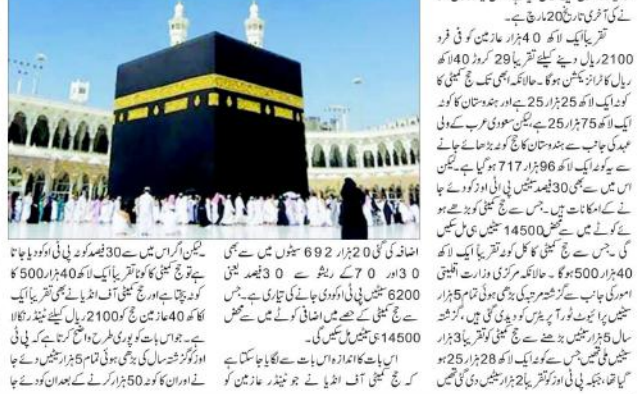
نے کی آخری تاریخ 20 مارچ ہے۔

تقریباً ایک لاکھ 40 ہزار عازمین کو فی فرد 2100 ریال دینے کیلئے تقریباً 29 کروڑ 40 لاکھ ریال کا انتظام کرنا ہوگا۔ حالانکہ ابھی تک حج کمیٹی کا کوٹہ ایک لاکھ 25 ہزار 25 ہے اور ہندوستان کا کوٹہ ایک لاکھ 75 ہزار 25 ہے۔ لیکن سعودی عرب کے ولی عہد کی جانب سے ہندوستان کا حج کوٹہ بڑھائے جانے سے کوٹہ ایک لاکھ 96 ہزار 717 ہو گیا ہے۔ لیکن اس میں سے بھی 30 فیصد سیٹیں پی ٹی او کو دئے جانے کے امکانات ہیں۔ جس سے حج کمیٹی کو بڑھے ہوئے کوٹے میں سے محض 14500 سیٹیں ہی مل سکیں گی۔ جس سے حج کمیٹی کا کل کوٹہ تقریباً ایک لاکھ 40 ہزار 500 ہوگا۔ حالانکہ مرکزی وزارت اقلیتی امور کی جانب سے گزشتہ مرتبہ کی بڑھی ہوئی تمام 5 ہزار سیٹیں پرائیویٹ ٹور آپریٹرس کو دے دی گئی تھیں۔ گزشتہ سال پی ٹی او کا کوٹہ بڑھنے سے حج کمیٹی کو تقریباً 3 ہزار سیٹیں ملی تھیں۔ جس سے کوٹہ ایک لاکھ 28 ہزار 25 ہو گیا تھا۔ جبکہ پی ٹی او کو تقریباً 2 ہزار سیٹیں دی گئی تھیں

اضافہ کی گئی 20 ہزار 692 سیٹوں میں سے بھی 30 اور 70 کے ریشو سے 30 فیصد یعنی 6200 سیٹیں پی ٹی او کو دی جانے کی تیاری ہے۔ جس سے حج کمیٹی کے حصہ میں اضافی کوٹے میں سے محض 14500 ہی سیٹیں مل سکیں گی۔

اس بات کا اندازہ اس بات سے لگایا جاسکتا ہے کہ حج کمیٹی آف انڈیا نے جو نیشنل عازمین کو

لیکن اگر اس میں سے 30 فیصد کوٹہ پی ٹی او کو دیا جاتا ہے تو حج کمیٹی کا کوٹہ تقریباً ایک لاکھ 40 ہزار 500 کا کوٹہ بچتا ہے اور حج کمیٹی آف انڈیا نے بھی تقریباً ایک لاکھ 40 ہزار عازمین حج کو 2100 ریال کیلئے ٹینڈر نکالا ہے۔ جو اس بات کو پوری طرح واضح کرتا ہے کہ پی ٹی او گزشتہ سال کی بڑھی ہوئی تمام 5 ہزار سیٹیں دیے جانے اور ان کا کوٹہ 50 ہزار کرنے کے بعد ان کو دیے جا